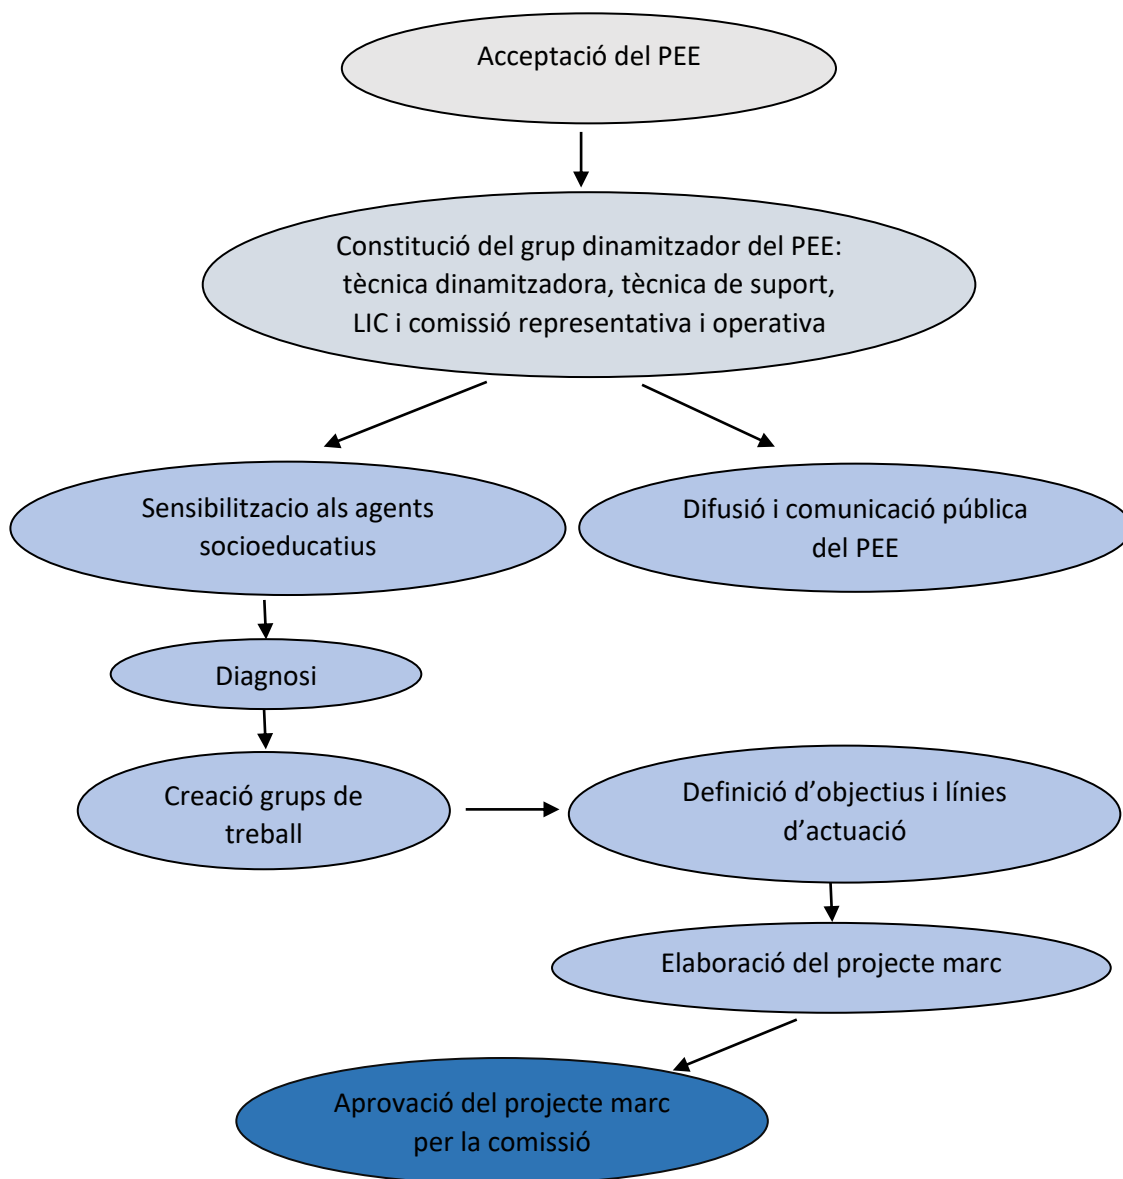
Acceptació del PEE

Constitució del grup dinamitzador del PEE: tècnica dinamitzadora, tècnica de suport, LIC i comissió representativa i operativa

Sensibilitzacio als agents socioeducatius

Difusió i comunicació pública del PEE

Diagnosi

Creació grups de treball

Definició d'objectius i línies d'actuació

Elaboració del projecte marc

Aprovació del projecte marc per la comissió